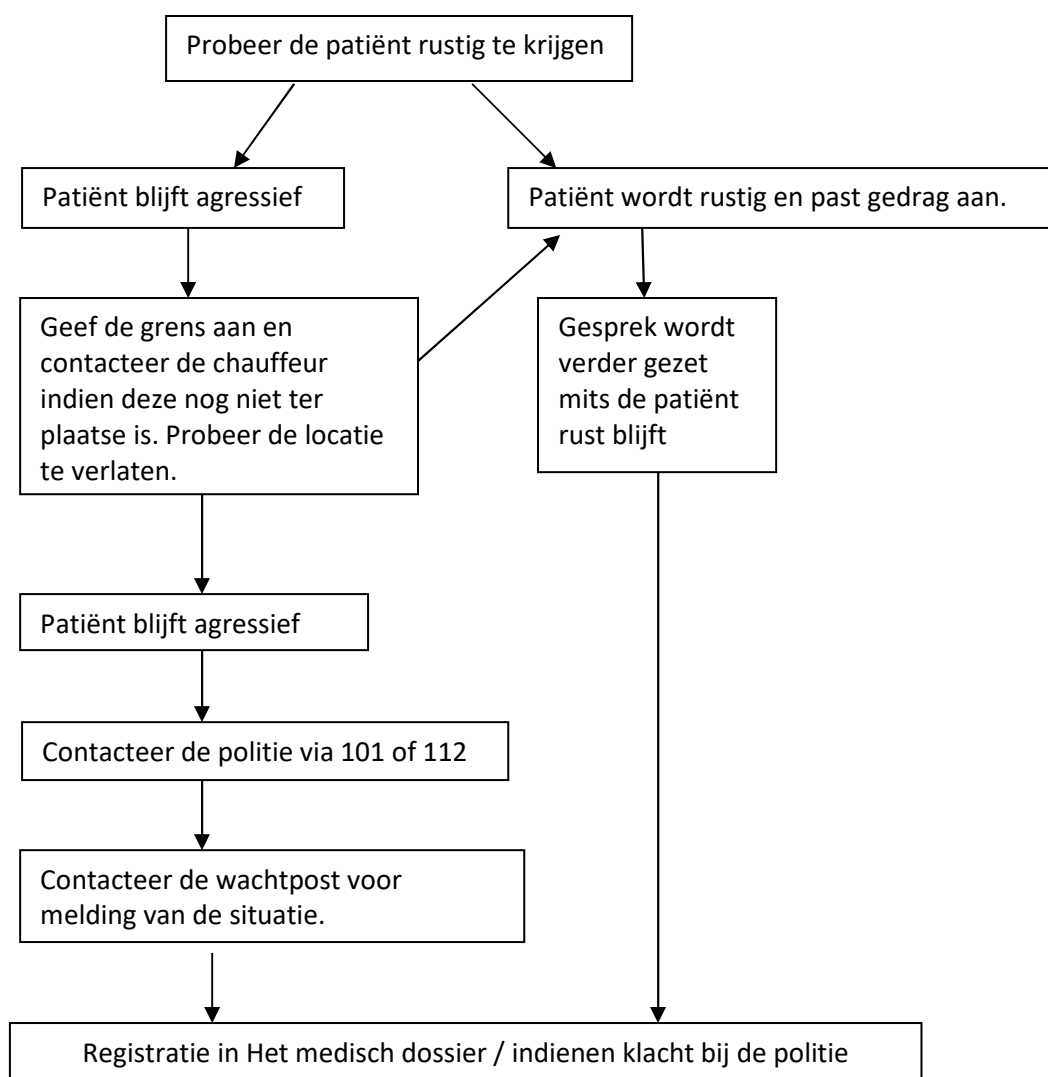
Probeer de patiënt rustig te krijgen

Patiënt blijft agressief

Patiënt wordt rustig en past gedrag aan.

Geef de grens aan en contacteer de chauffeur indien deze nog niet ter plaatse is. Probeer de locatie te verlaten.

Gesprek wordt verder gezet mits de patiënt rust blijft

Patiënt blijft agressief

Contacteer de politie via 101 of 112

Contacteer de wachtpost voor melding van de situatie.

Registratie in Het medisch dossier / indienen klacht bij de politie